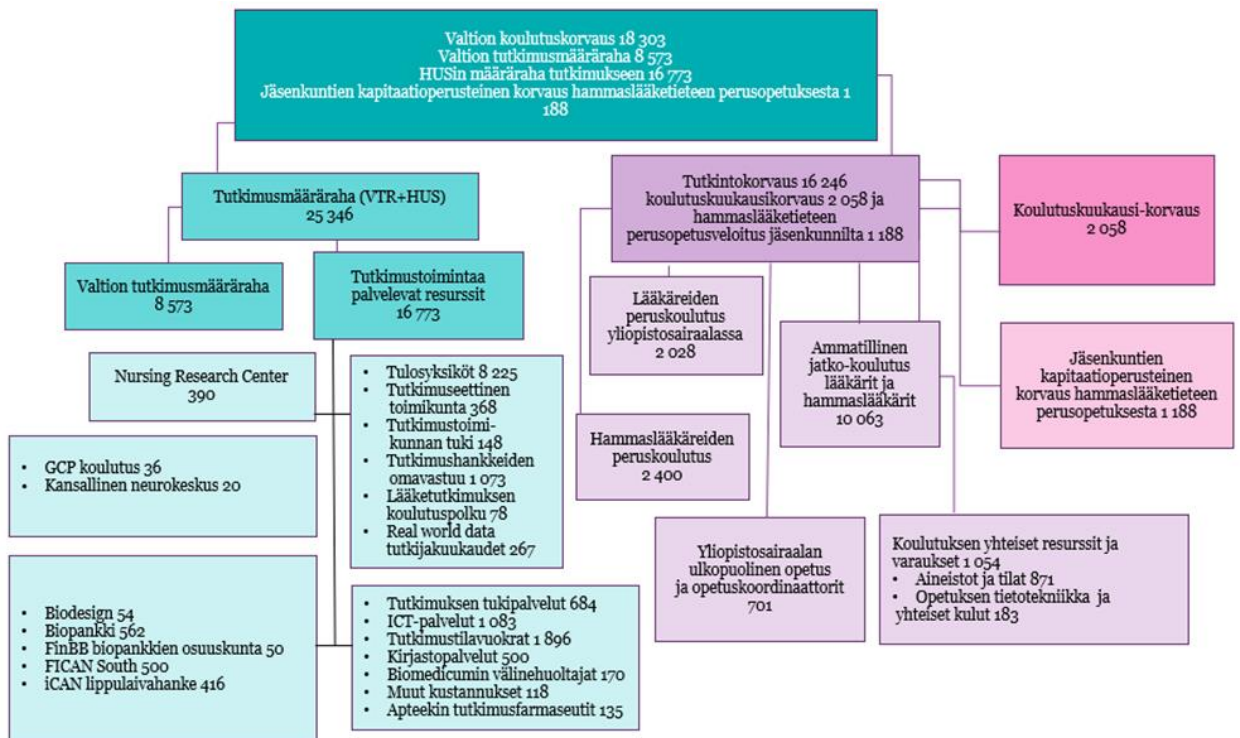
Valtion koulutuskorvaus 18 303
Valtion tutkimusmääräraha 8 573
HUSin määräraha tutkimukseen 16 773
Jäsenkuntien kapitaatioperusteinen korvaus hammaslääketieteen perusopetuksesta 1 188

Tutkimusmääräraha (VTR+HUS)
25 346

Valtion tutkimusmääräraha
8 573

Tutkimustoimintaa palvelevat resurssit
16 773

Nursing Research Center
390

- GCP koulutus 36
- Kansallinen neurokeskus 20

- Biodesign 54
- Biopankki 562
- FinBB biopankkien osuuskunta 50
- FICAN South 500
- iCAN lippulaivahanke 416

- Tulosyksiköt 8 225
- Tutkimuseettinen toimikunta 368
- Tutkimustoimikunnan tuki 148
- Tutkimushankkeiden omavastuu 1 073
- Lääketutkimuksen koulutuspolku 78
- Real world data tutkijakuukaudet 267

- Tutkimuksen tukipalvelut 684
- ICT-palvelut 1 083
- Tutkimustilavuokrat 1 896
- Kirjastopalvelut 500
- Biomedicumin välinehuoltajat 170
- Muut kustannukset 118
- Apteekin tutkimusfarmaseutit 135

Tutkintokorvaus 16 246
koulutuskuukausikorvaus 2 058 ja hammaslääketieteen perusopetusveloitus jäsenkunnilta 1 188

Koulutuskuukausi-korvaus
2 058

Lääkäreiden peruskoulutus yliopistosairaalassa
2 028

Hammaslääkäreiden peruskoulutus
2 400

Ammatillinen jatko-koulutus lääkärit ja hammaslääkärit
10 063

Jäsenkuntien kapitaatioperusteinen korvaus hammaslääketieteen perusopetuksesta 1 188

Yliopistosairaalan ulkopuolinen opetus ja opetuskoordinaattorit
701

Koulutuksen yhteiset resurssit ja varaukset 1 054
- Aineistot ja tilat 871
- Opetuksen tietotekniikka ja yhteiset kulut 183